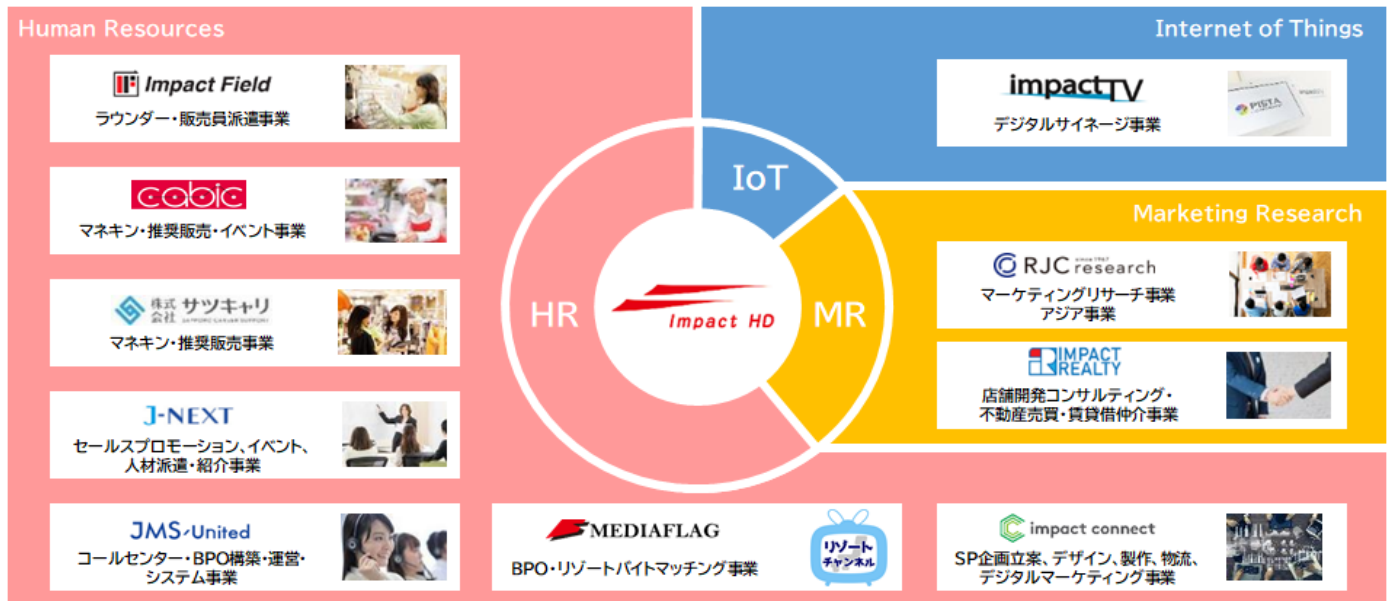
Human Resources

Impact Field
ラウンダー・販売員派遣事業

cabic
マネキン・推奨販売・イベント事業

株式会社 サツキャリ
SAPPORO CAREER SUPPORT
マネキン・推奨販売事業

J-NEXT
セールスプロモーション、イベント、人材派遣・紹介事業

JMS United
コールセンター・BPO構築・運営・システム事業

Internet of Things

impactTV
デジタルサイネージ事業

IoT

HR

Impact HD

MR

Marketing Research

RJC research
マーケティングリサーチ事業
アジア事業

IMPACT REALTY
店舗開発コンサルティング・
不動産売買・賃貸借仲介事業

MEDIAFLAG
BPO・リゾートバイトマッチング事業

リゾートチャンネル

impact connect
SP企画立案、デザイン、製作、物流、デジタルマーケティング事業